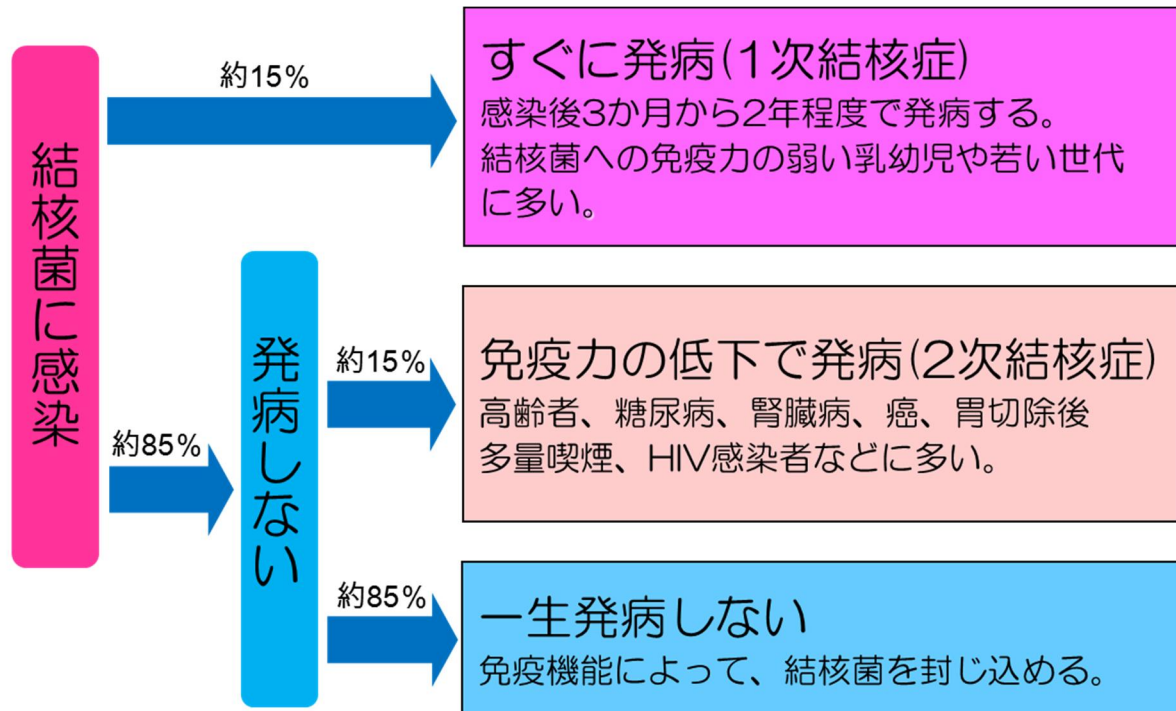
結核菌に感染

約15%

すぐに発病(1次結核症)
感染後3か月から2年程度で発病する。
結核菌への免疫力の弱い乳幼児や若い世代に多い。

約85%

発病しない

約15%

免疫力の低下で発病(2次結核症)
高齢者、糖尿病、腎臓病、癌、胃切除後
多量喫煙、HIV感染者などに多い。

約85%

一生発病しない
免疫機能によって、結核菌を封じ込める。